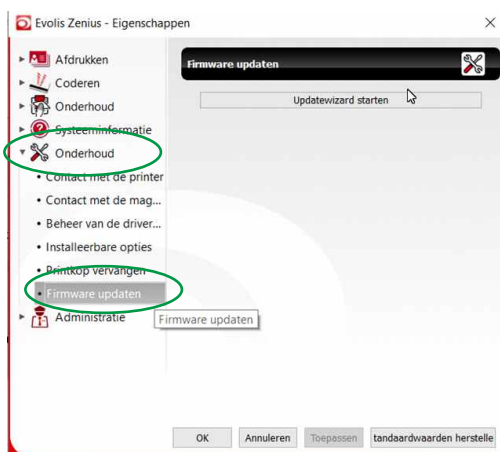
Evolis Zenius - Eigenschappen

×

Afdrukken
Coderen
Onderhoud
Systeeminformatie
Onderhoud
Contact met de printer
Contact met de mag...
Beheer van de driver...
Installeerbare opties
Printkop vervangen
Firmware updaten
Administratie

Firmware updaten

Firmware updaten

Updatewizard starten

OK
Annuleren
Toepassen
tandaardwaarden herstelle